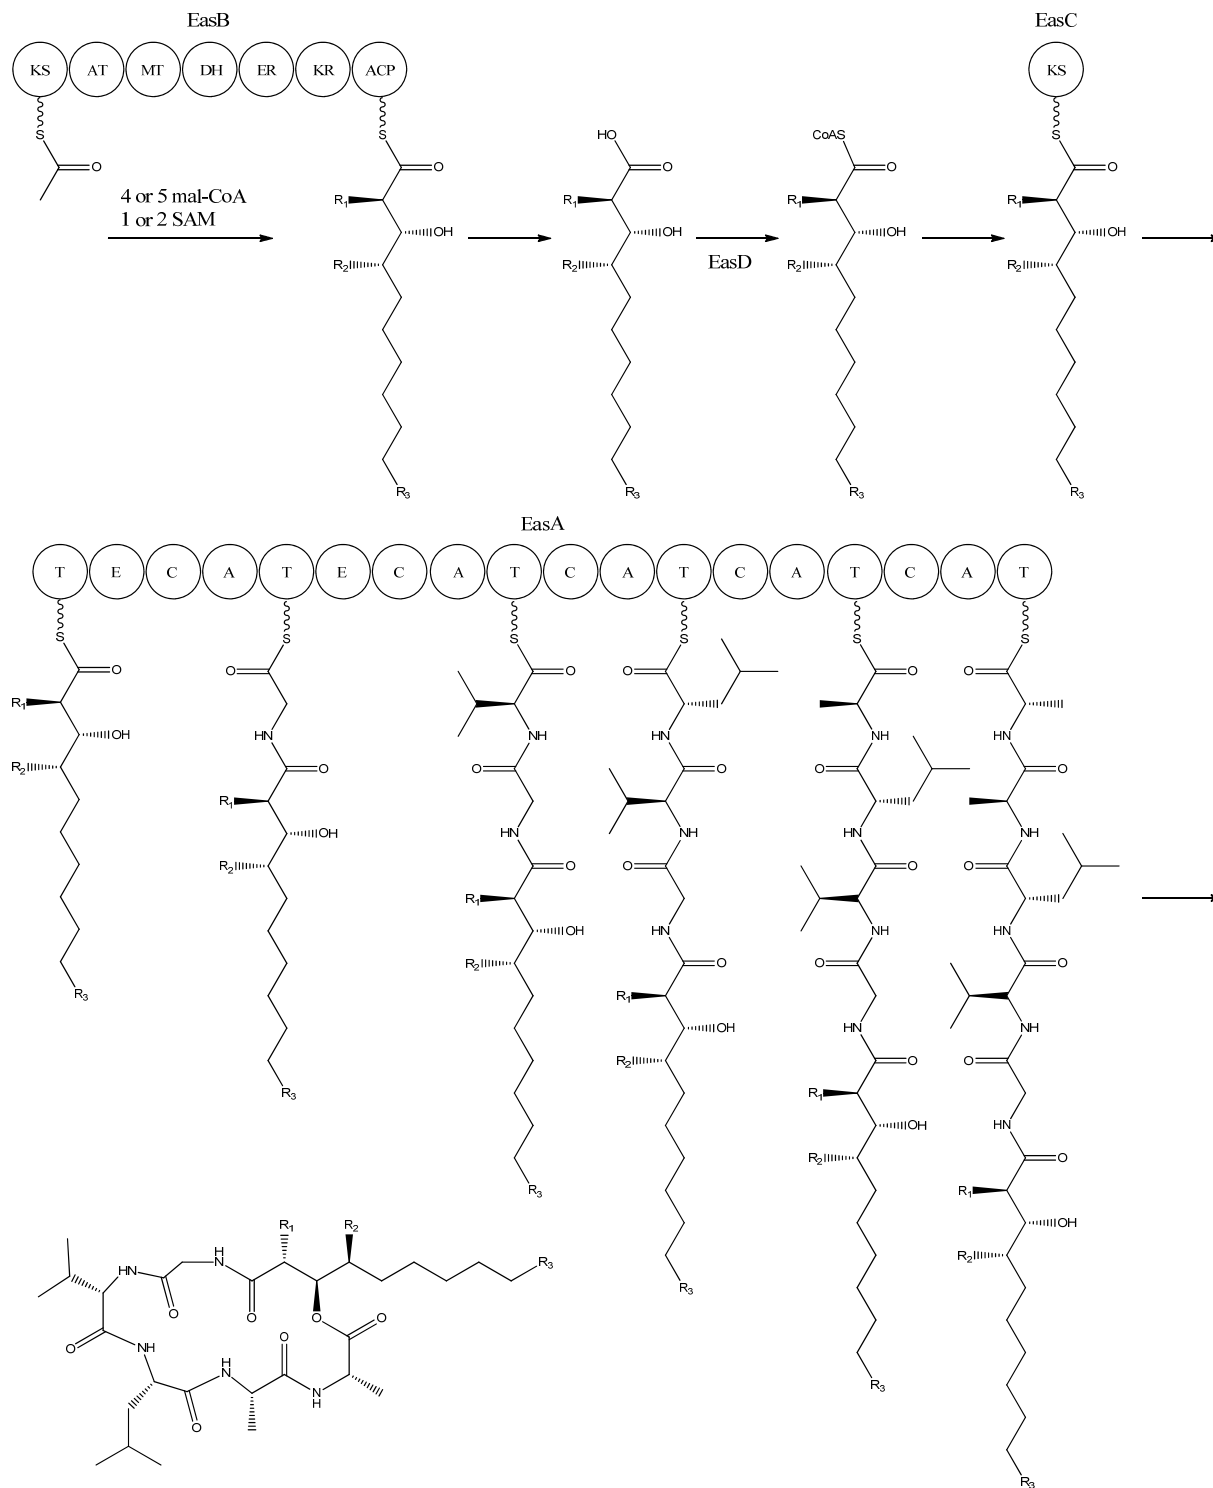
EasB

KS AT MT DH ER KR ACP

S

O

4 or 5 mal-CoA
1 or 2 SAM

S
O
$R_1$
OH
$R_2$
$R_3$

HO
O
$R_1$
OH
$R_2$
$R_3$

EasD

CoAS
O
$R_1$
OH
$R_2$
$R_3$

EasC

KS

S
O
$R_1$
OH
$R_2$
$R_3$

EasA

T E C A T E C A T C A T C A T C A T

S
O
$R_1$
OH
$R_2$
$R_3$

S
O
HN
O
$R_1$
OH
$R_2$
$R_3$

S
O
NH
O
HN
O
$R_1$
OH
$R_2$
$R_3$

S
O
HN
O
NH
O
HN
O
$R_1$
OH
$R_2$
$R_3$

S
O
NH
O
HN
O
NH
O
HN
O
$R_1$
OH
$R_2$
$R_3$

S
O
HN
O
NH
O
HN
O
NH
O
HN
O
$R_1$
OH
$R_2$
$R_3$

$R_1$
$R_2$
$R_3$
HN
N
O
O
O
O
O
NH
NH
O
N
H
O